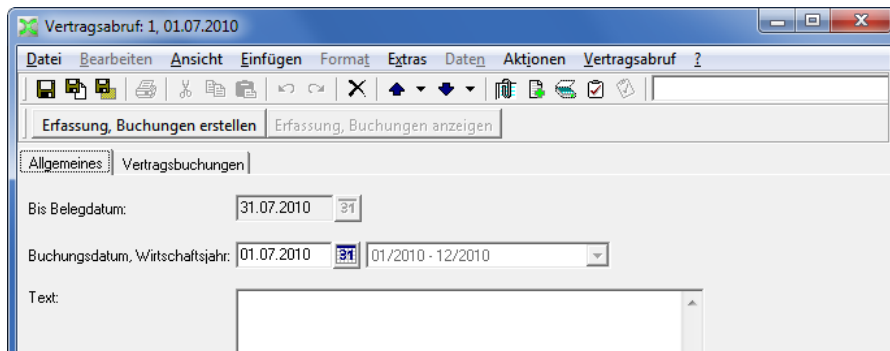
Vertragsabruf: 1, 01.07.2010

Datei Bearbeiten Ansicht Einfügen Format Extras Daten Aktionen Vertragsabruf ?

Erfassung, Buchungen erstellen Erfassung, Buchungen anzeigen

Allgemeines Vertragsbuchungen

Bis Belegdatum: 31.07.2010 31

Buchungsdatum, Wirtschaftsjahr: 01.07.2010 31 01/2010 - 12/2010

Text: